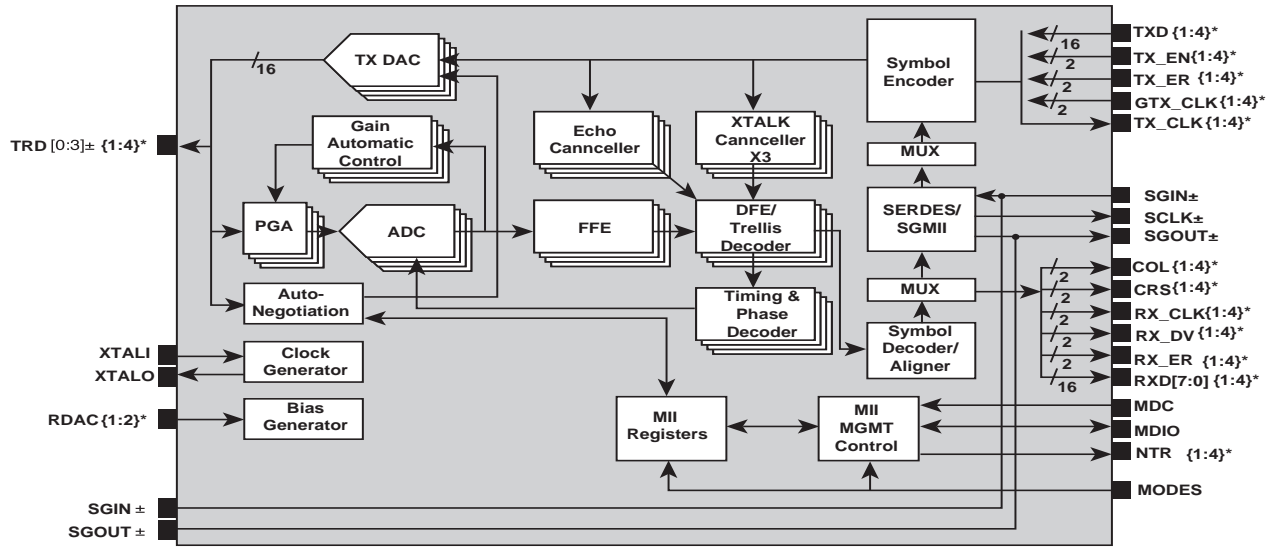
TX DAC
16
Symbol Encoder
TXD {1:4}*
16
TX_EN{1:4}*
2
TX_ER {1:4}*
2
GTX_CLK{1:4}*
2
TX_CLK{1:4}*
TRD [0:3]± {1:4}*
Gain Automatic Control
Echo Cannceller
XTALK Cannceller X3
MUX
SGIN±
PGA
ADC
FFE
DFE/ Trellis Decoder
SERDES/ SGMII
SCLK±
SGOUT±
2
COL {1:4}*
2
CRS{1:4}*
Auto-Negotiation
Timing & Phase Decoder
MUX
2
RX_CLK{1:4}*
2
RX_DV {1:4}*
Symbol Decoder/ Aligner
2
RX_ER {1:4}*
16
RXD[7:0] {1:4}*
XTALI
XTALO
Clock Generator
RDAC{1:2}*
Bias Generator
MII Registers
MII MGMT Control
MDC
MDIO
NTR {1:4}*
MODES
SGIN ±
SGOUT ±